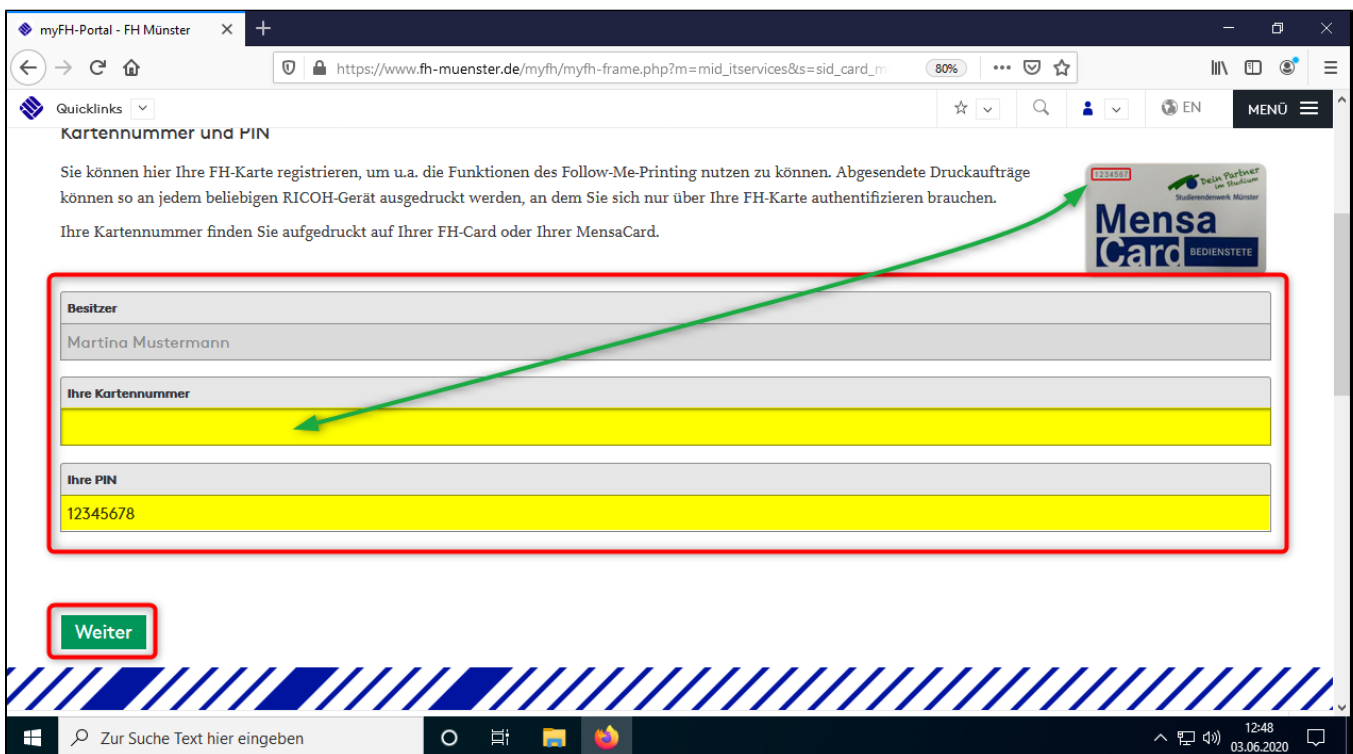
myFH-Portal - FH Münster

https://www.fh-muenster.de/myfh/myfh-frame.php?m=mid_itservices&s=sid_card_m

80%

Quicklinks

EN

MENÜ

Kartennummer und PIN

Sie können hier Ihre FH-Karte registrieren, um u.a. die Funktionen des Follow-Me-Printing nutzen zu können. Abgesendete Druckaufträge können so an jedem beliebigen RICOH-Gerät ausgedruckt werden, an dem Sie sich nur über Ihre FH-Karte authentifizieren brauchen.

Ihre Kartennummer finden Sie aufgedruckt auf Ihrer FH-Card oder Ihrer MensaCard.

1234567

Dein Partner im Studium

Studierendenwerk Münster

Mensa Card

BEDIENSTETE

Besitzer

Martina Mustermann

Ihre Kartennummer

Ihre PIN

12345678

Weiter

Zur Suche Text hier eingeben

12:48
03.06.2020